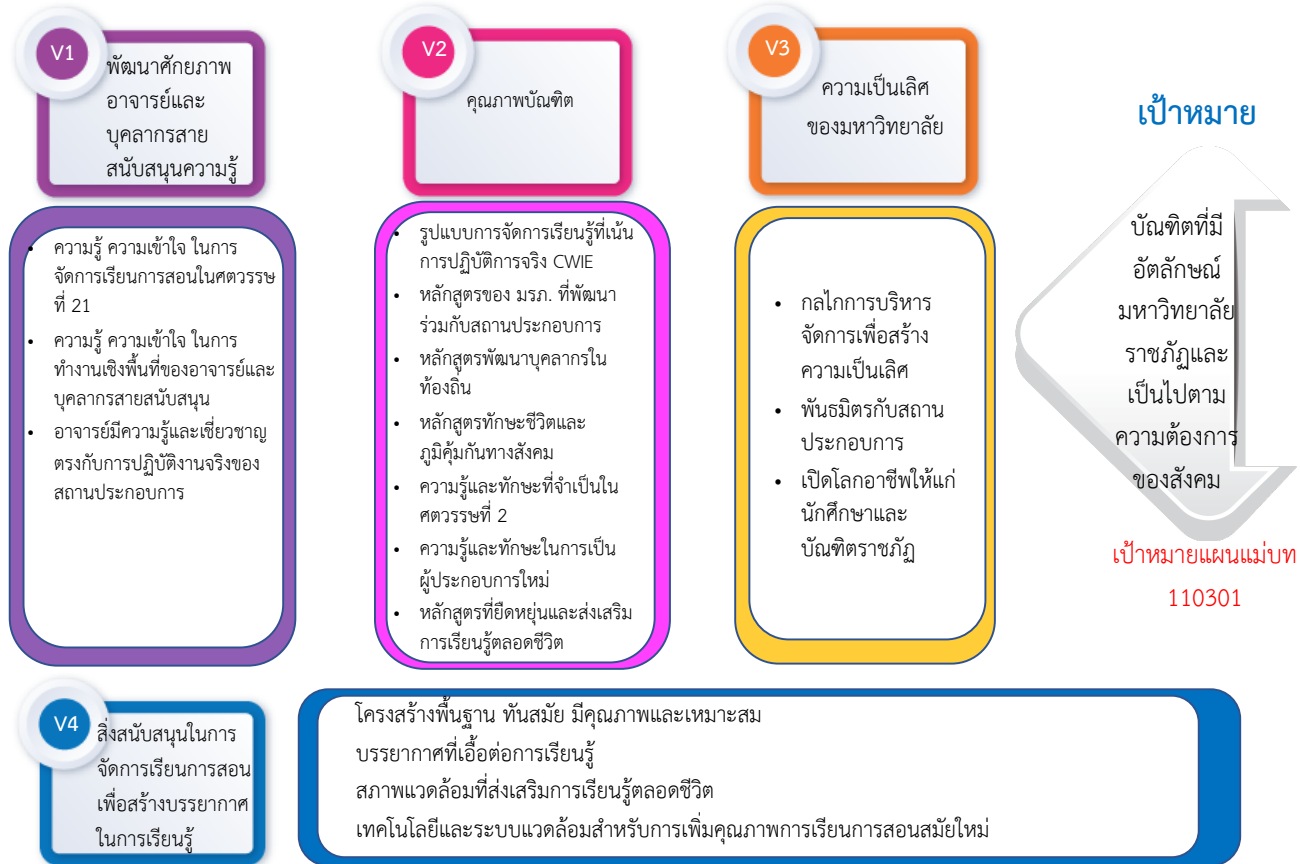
V1
พัฒนาศักยภาพอาจารย์และบุคลากรสายสนับสนุนความรู้

V2
คุณภาพบัณฑิต

V3
ความเป็นเลิศของมหาวิทยาลัย

เป้าหมาย

- ความรู้ ความเข้าใจ ในการจัดการเรียนการสอนในศตวรรษที่ 21
- ความรู้ ความเข้าใจ ในการทำงานเชิงพื้นที่ของอาจารย์และบุคลากรสายสนับสนุน
- อาจารย์มีความรู้และเชี่ยวชาญตรงกับการปฏิบัติงานจริงของสถานประกอบการ

- รูปแบบการจัดการเรียนรู้ที่เน้นการปฏิบัติการจริง CWIE
- หลักสูตรของ มรภ. ที่พัฒนาร่วมกับสถานประกอบการ
- หลักสูตรพัฒนาบุคลากรในท้องถิ่น
- หลักสูตรทักษะชีวิตและภูมิคุ้มกันทางสังคม
- ความรู้และทักษะที่จำเป็นในศตวรรษที่ 2
- ความรู้และทักษะในการเป็นผู้ประกอบการใหม่
- หลักสูตรที่ยืดหยุ่นและส่งเสริมการเรียนรู้ตลอดชีวิต

- กลไกการบริหารจัดการเพื่อสร้างความเป็นเลิศ
- พันธมิตรกับสถานประกอบการ
- เปิดโลกอาชีพให้แก่นักศึกษาและบัณฑิตราชภัฏ

บัณฑิตที่มีอัตลักษณ์มหาวิทยาลัยราชภัฏและเป็นไปตามความต้องการของสังคม

เป้าหมายแผนแม่บท 110301

V4
สิ่งสนับสนุนในการจัดการเรียนการสอนเพื่อสร้างบรรยากาศในการเรียนรู้

โครงสร้างพื้นฐาน ทันสมัย มีคุณภาพและเหมาะสม
บรรยากาศที่เอื้อต่อการเรียนรู้
สภาพแวดล้อมที่ส่งเสริมการเรียนรู้ตลอดชีวิต
เทคโนโลยีและระบบแวดล้อมสำหรับการเพิ่มคุณภาพการเรียนการสอนสมัยใหม่